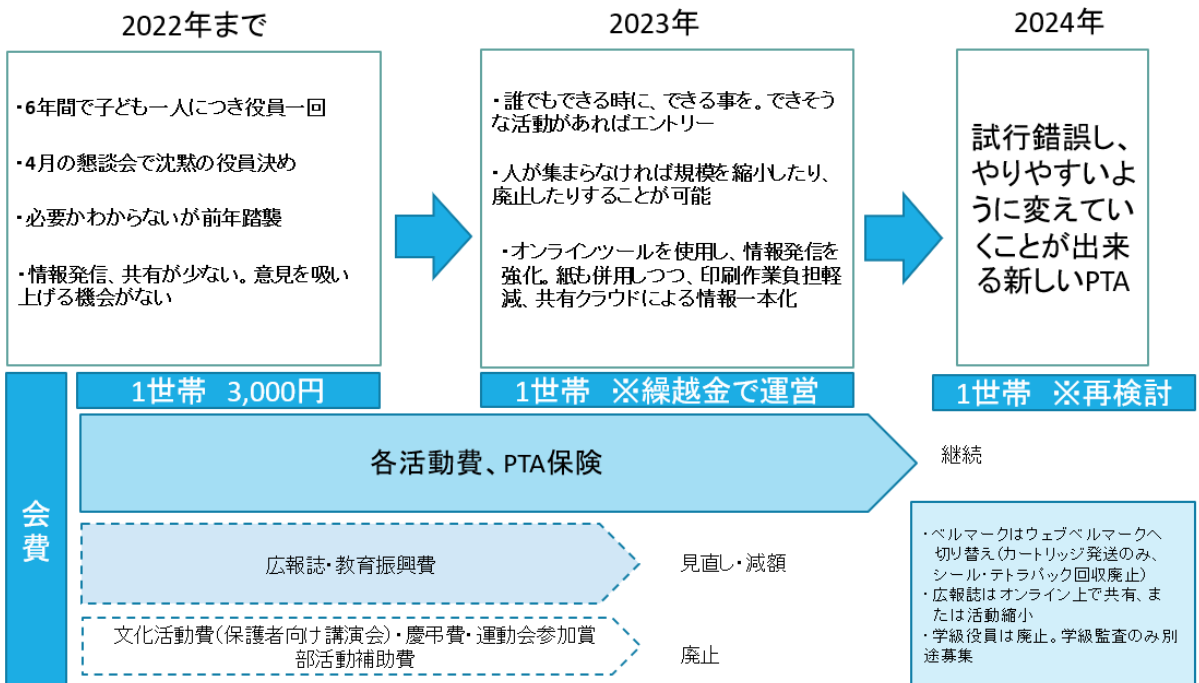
2022年まで

・6年間で子ども一人につき役員一回

・4月の懇談会で沈黙の役員決め

・必要かわからないが前年踏襲

・情報発信、共有が少ない。意見を吸い上げる機会がない

2023年

・誰でもできる時に、できる事を。できそうな活動があればエントリー

・人が集まらなければ規模を縮小したり、廃止したりすることが可能

・オンラインツールを使用し、情報発信を強化。紙も併用しつつ、印刷作業負担軽減、共有クラウドによる情報一本化

2024年

試行錯誤し、やりやすいように変えていくことが出来る新しいPTA

1世帯　3,000円

1世帯　※繰越金で運営

1世帯　※再検討

会費

各活動費、PTA保険

継続

広報誌・教育振興費

見直し・減額

文化活動費(保護者向け講演会)・慶弔費・運動会参加賞
部活動補助費

廃止

・ベルマークはウェブベルマークへ切り替え(カートリッジ発送のみ、シール・テトラパック回収廃止)
・広報誌はオンライン上で共有、または活動縮小
・学級役員は廃止。学級監査のみ別途募集